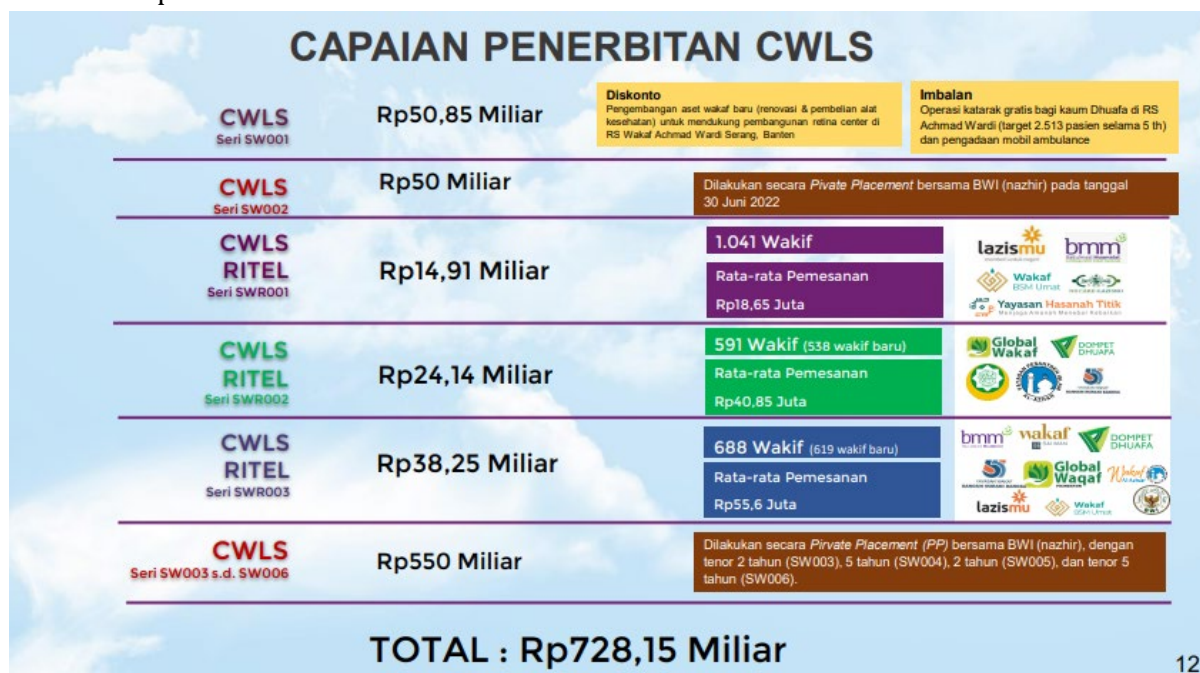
CAPAIAN PENERBITAN CWLS

CWLS
Seri SW001

Rp50,85 Miliar

Diskonto
Pengembangan aset wakaf baru (renovasi & pembelian alat kesehatan) untuk mendukung pembangunan retina center di RS Wakaf Achmad Wardi Serang, Banten

Imbalan
Operasi katarak gratis bagi kaum Dhuafa di RS Achmad Wardi (target 2.513 pasien selama 5 th) dan pengadaan mobil ambulance

CWLS
Seri SW002

Rp50 Miliar

Dilakukan secara *Pivate Placement* bersama BWI (nazhir) pada tanggal 30 Juni 2022

CWLS
RITEL
Seri SWR001

Rp14,91 Miliar

1.041 Wakif

Rata-rata Pemesanan
Rp18,65 Juta

lazismu
bmm
Wakaf BSM Umat
Yayasan Hasanah Titik

CWLS
RITEL
Seri SWR002

Rp24,14 Miliar

591 Wakif (538 wakif baru)

Rata-rata Pemesanan
Rp40,85 Juta

Global Wakaf
DOMPET DHUAFA

CWLS
RITEL
Seri SWR003

Rp38,25 Miliar

688 Wakif (619 wakif baru)

Rata-rata Pemesanan
Rp55,6 Juta

bmm
wakaf
DOMPET DHUAFA
Global Waqaf
lazismu
Wakaf BSM Umat

CWLS
Seri SW003 s.d. SW006

Rp550 Miliar

Dilakukan secara *Pirvate Placement (PP)* bersama BWI (nazhir), dengan tenor 2 tahun (SW003), 5 tahun (SW004), 2 tahun (SW005), dan tenor 5 tahun (SW006).

TOTAL : Rp728,15 Miliar

12